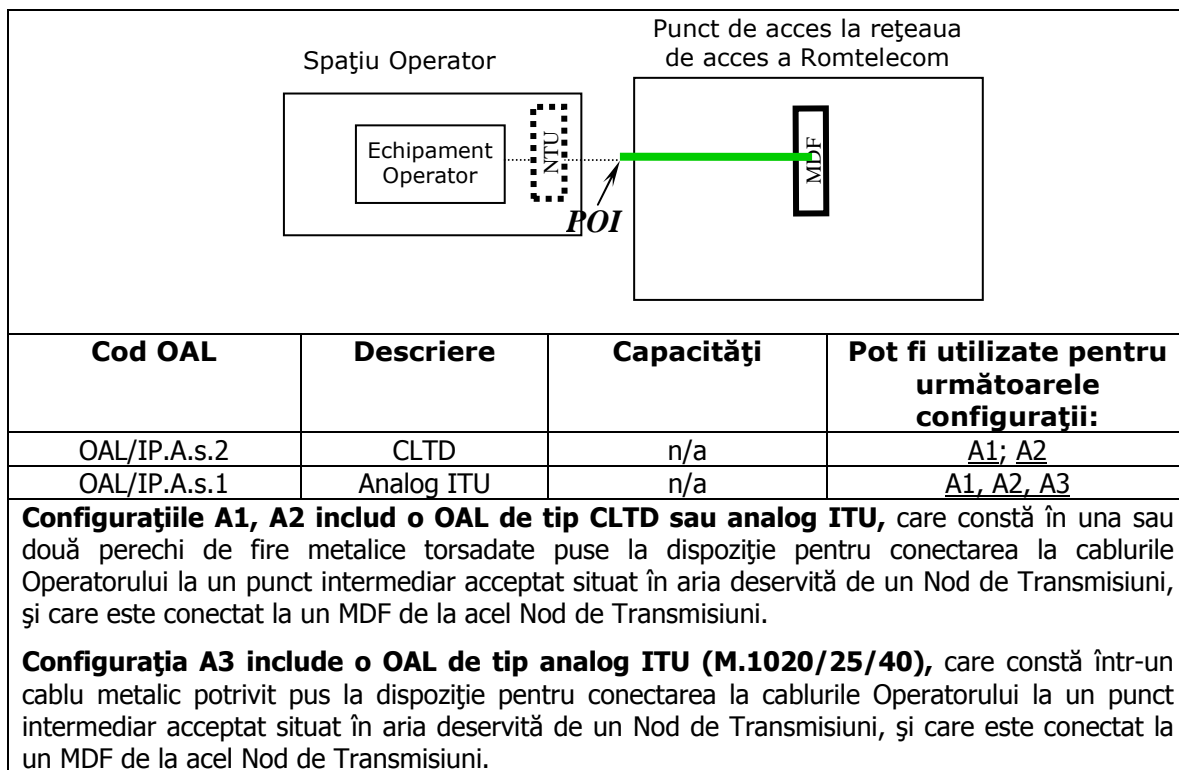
Spaţiu Operator

Punct de acces la reţeaua de acces a Romtelecom

Echipament Operator

NTU

MDF

POI

| Cod OAL | Descriere | Capacităţi | Pot fi utilizate pentru următoarele configuraţii: |
|---|---|---|---|
| OAL/IP.A.s.2 | CLTD | n/a | A1; A2 |
| OAL/IP.A.s.1 | Analog ITU | n/a | A1, A2, A3 |

**Configuraţiile A1, A2 includ o OAL de tip CLTD sau analog ITU,** care constă în una sau două perechi de fire metalice torsadate puse la dispoziţie pentru conectarea la cablurile Operatorului la un punct intermediar acceptat situat în aria deservită de un Nod de Transmisiuni, şi care este conectat la un MDF de la acel Nod de Transmisiuni.

**Configuraţia A3 include o OAL de tip analog ITU (M.1020/25/40),** care constă într-un cablu metalic potrivit pus la dispoziţie pentru conectarea la cablurile Operatorului la un punct intermediar acceptat situat în aria deservită de un Nod de Transmisiuni, şi care este conectat la un MDF de la acel Nod de Transmisiuni.